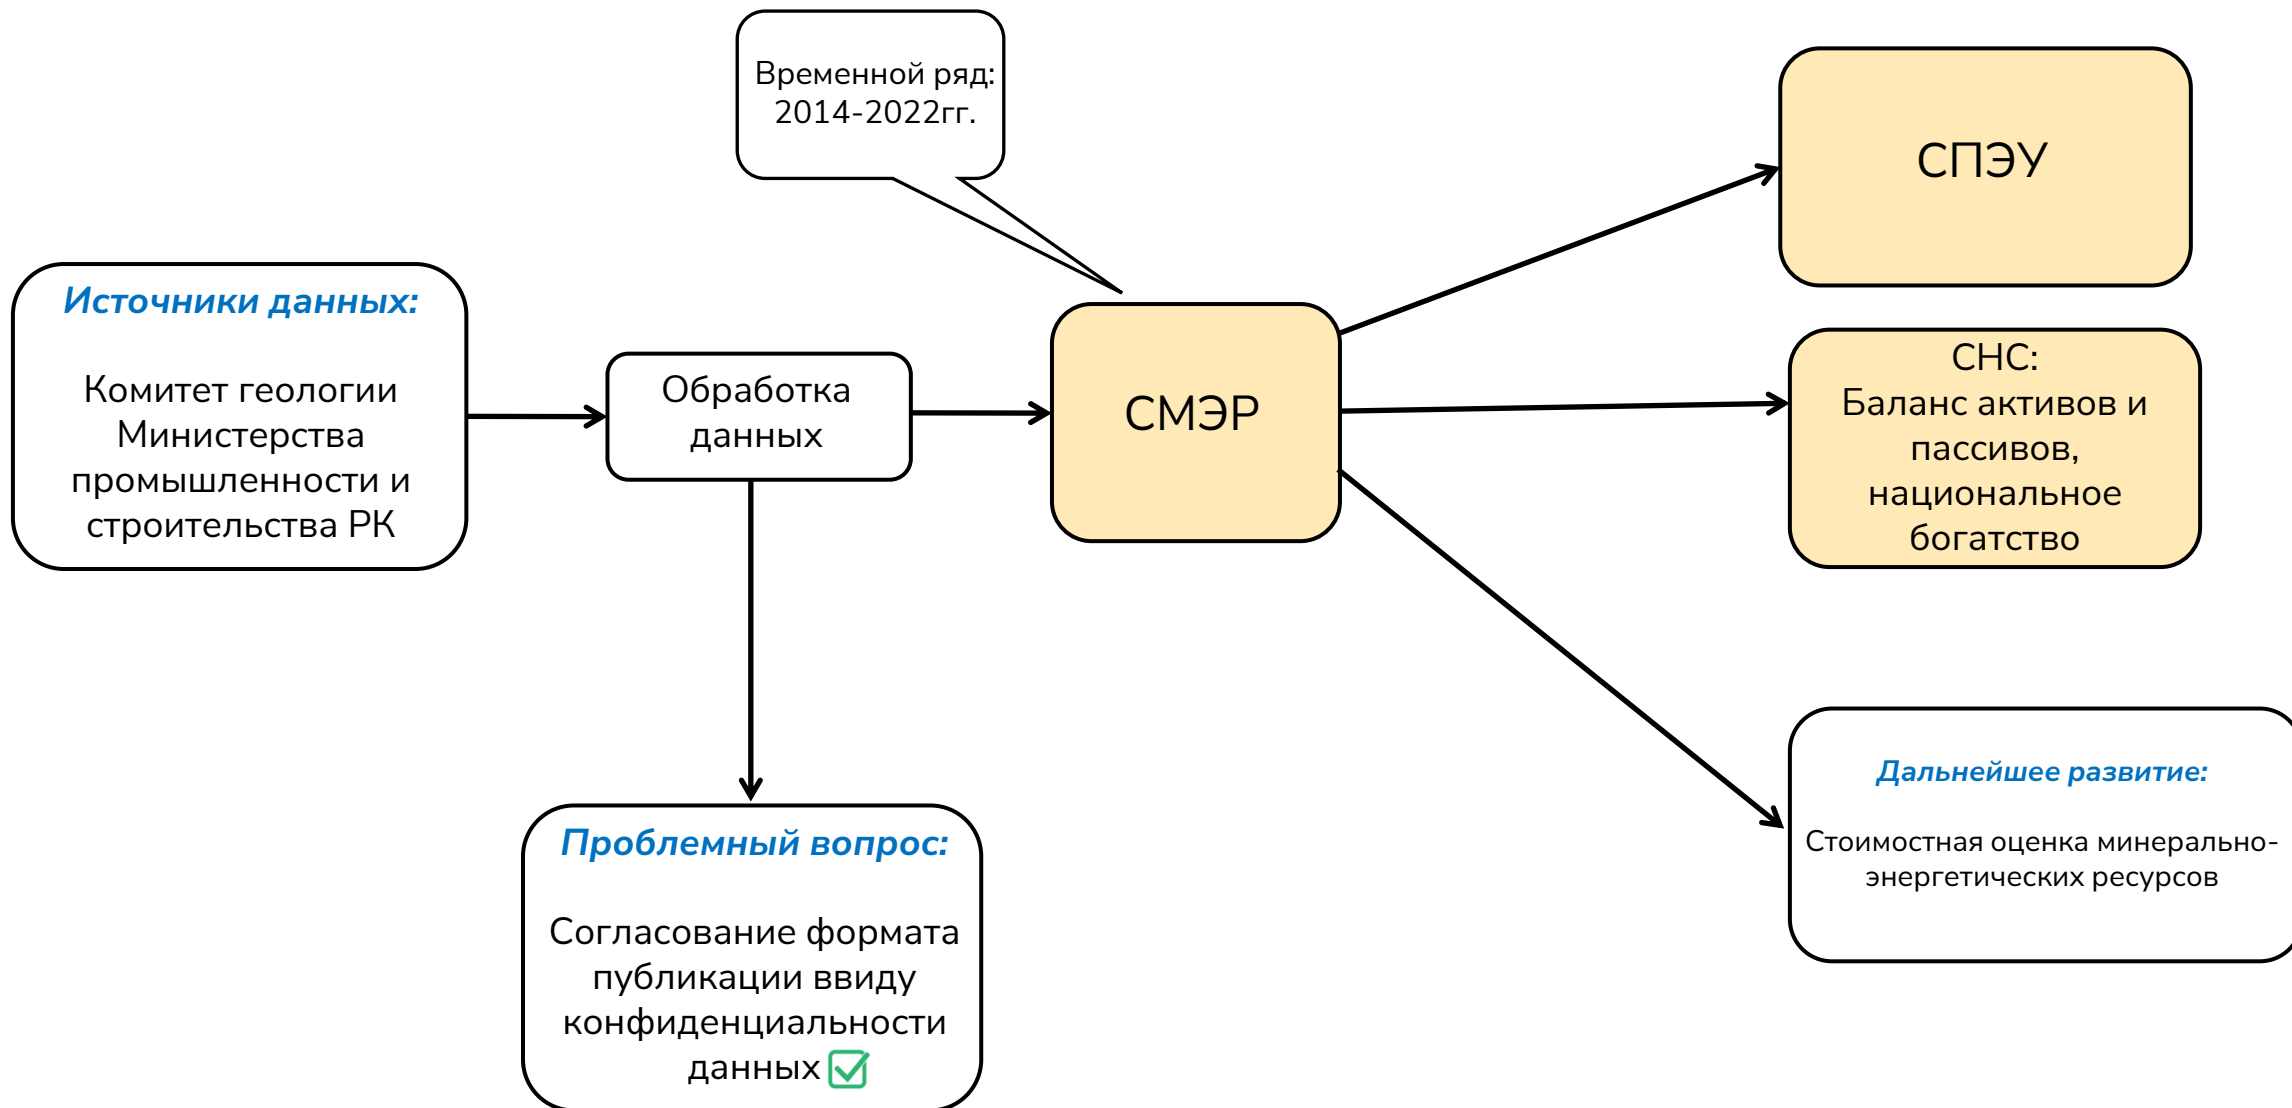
Временной ряд: 2014-2022гг.

Источники данных:

Комитет геологии Министерства промышленности и строительства РК

Обработка данных

СМЭР

СПЭУ

СНС:
Баланс активов и пассивов, национальное богатство

Проблемный вопрос:

Согласование формата публикации ввиду конфиденциальности данных

Дальнейшее развитие:

Стоимостная оценка минерально-энергетических ресурсов